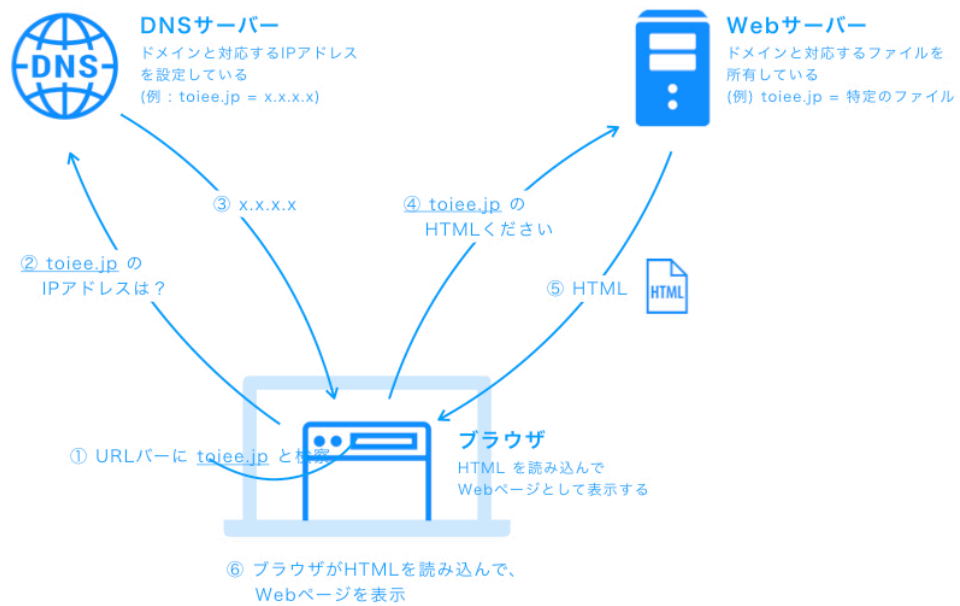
DNS

DNSサーバー
ドメインと対応するIPアドレスを設定している
(例：toiee.jp = x.x.x.x)

Webサーバー
ドメインと対応するファイルを所有している
(例) toiee.jp = 特定のファイル

③ x.x.x.x

④ toiee.jp の HTMLください

② toiee.jp の IPアドレスは？

⑤ HTML

HTML

ブラウザ
HTML を読み込んで Webページとして表示する

① URLバーに toiee.jp と検索

⑥ ブラウザがHTMLを読み込んで、Webページを表示